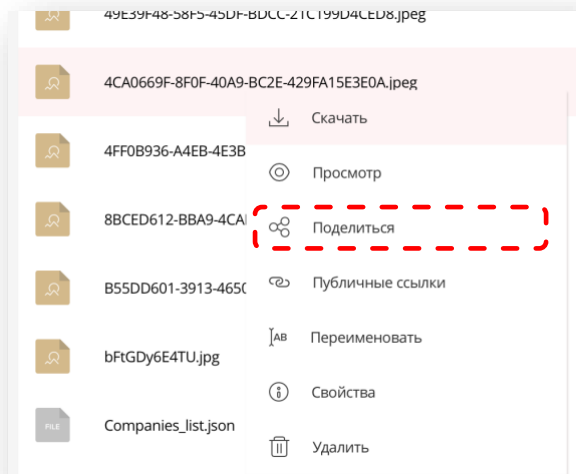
49E39F48-58F5-45DF-BDCC-21C199D4CED8.jpeg

4CA0669F-8F0F-40A9-BC2E-429FA15E3E0A.jpeg

4FF0B936-A4EB-4E3B

8BCED612-BBA9-4CA

B55DD601-3913-465

bFtGDy6E4TU.jpg

FILE Companies_list.json

Скачать

Просмотр

Поделиться

Публичные ссылки

AB Переименовать

Свойства

Удалить